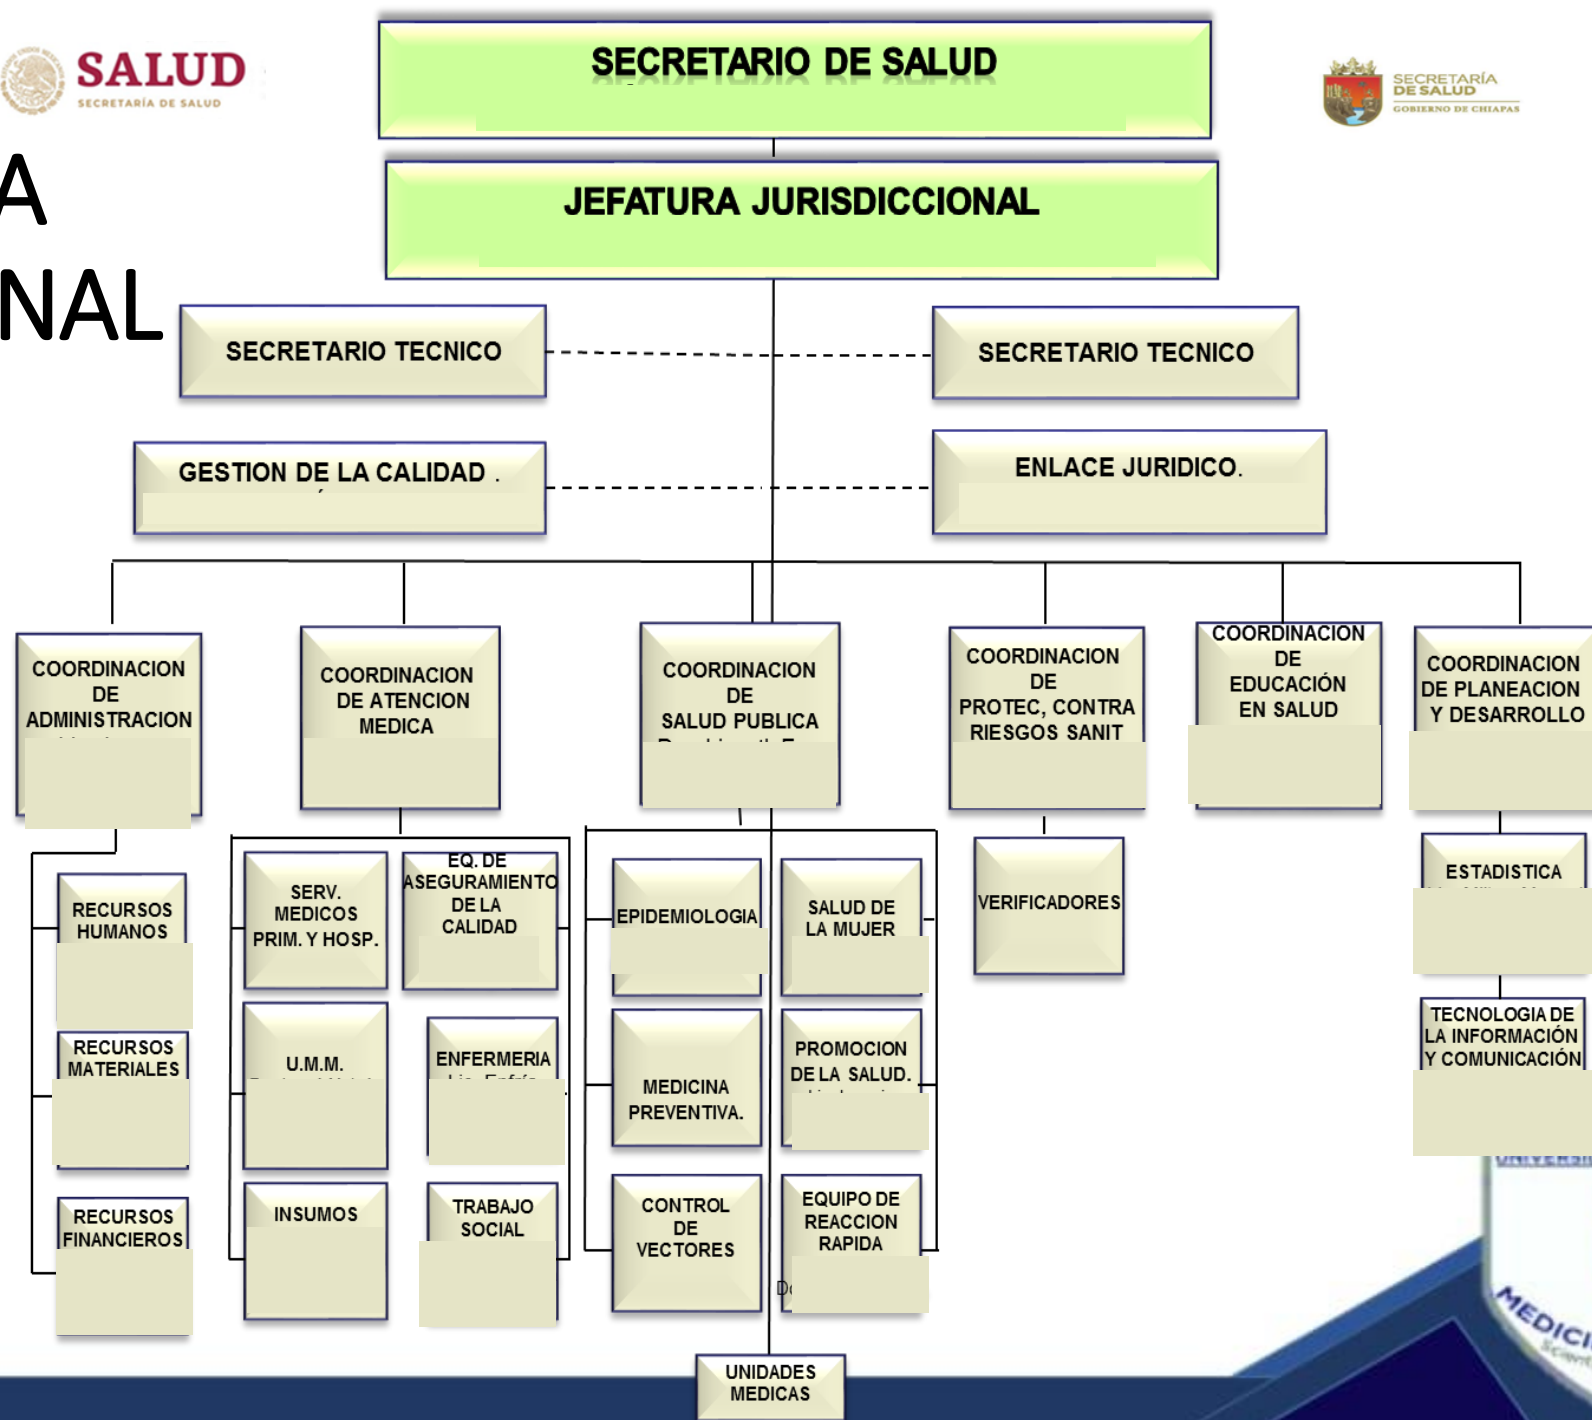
SALUD
SECRETARÍA DE SALUD

SECRETARÍA DE SALUD
GOBIERNO DE CHIAPAS

A
NAL

SECRETARIO DE SALUD

JEFATURA JURISDICCIONAL

SECRETARIO TECNICO

SECRETARIO TECNICO

GESTION DE LA CALIDAD .

ENLACE JURIDICO.

COORDINACION DE ADMINISTRACION

COORDINACION DE ATENCION MEDICA

COORDINACION DE SALUD PUBLICA

COORDINACION DE PROTEC, CONTRA RIESGOS SANIT

COORDINACION DE EDUCACIÓN EN SALUD

COORDINACION DE PLANEACION Y DESARROLLO

RECURSOS HUMANOS

RECURSOS MATERIALES

RECURSOS FINANCIEROS

SERV. MEDICOS PRIM. Y HOSP.

EQ. DE ASEGURAMIENTO DE LA CALIDAD

U.M.M.

ENFERMERIA

INSUMOS

TRABAJO SOCIAL

EPIDEMIOLOGIA

SALUD DE LA MUJER

MEDICINA PREVENTIVA.

PROMOCION DE LA SALUD.

CONTROL DE VECTORES

EQUIPO DE REACCION RAPIDA

VERIFICADORES

ESTADISTICA

TECNOLOGIA DE LA INFORMACIÓN Y COMUNICACIÓN

UNIDADES MEDICAS

UNIVERSI

MEDICI